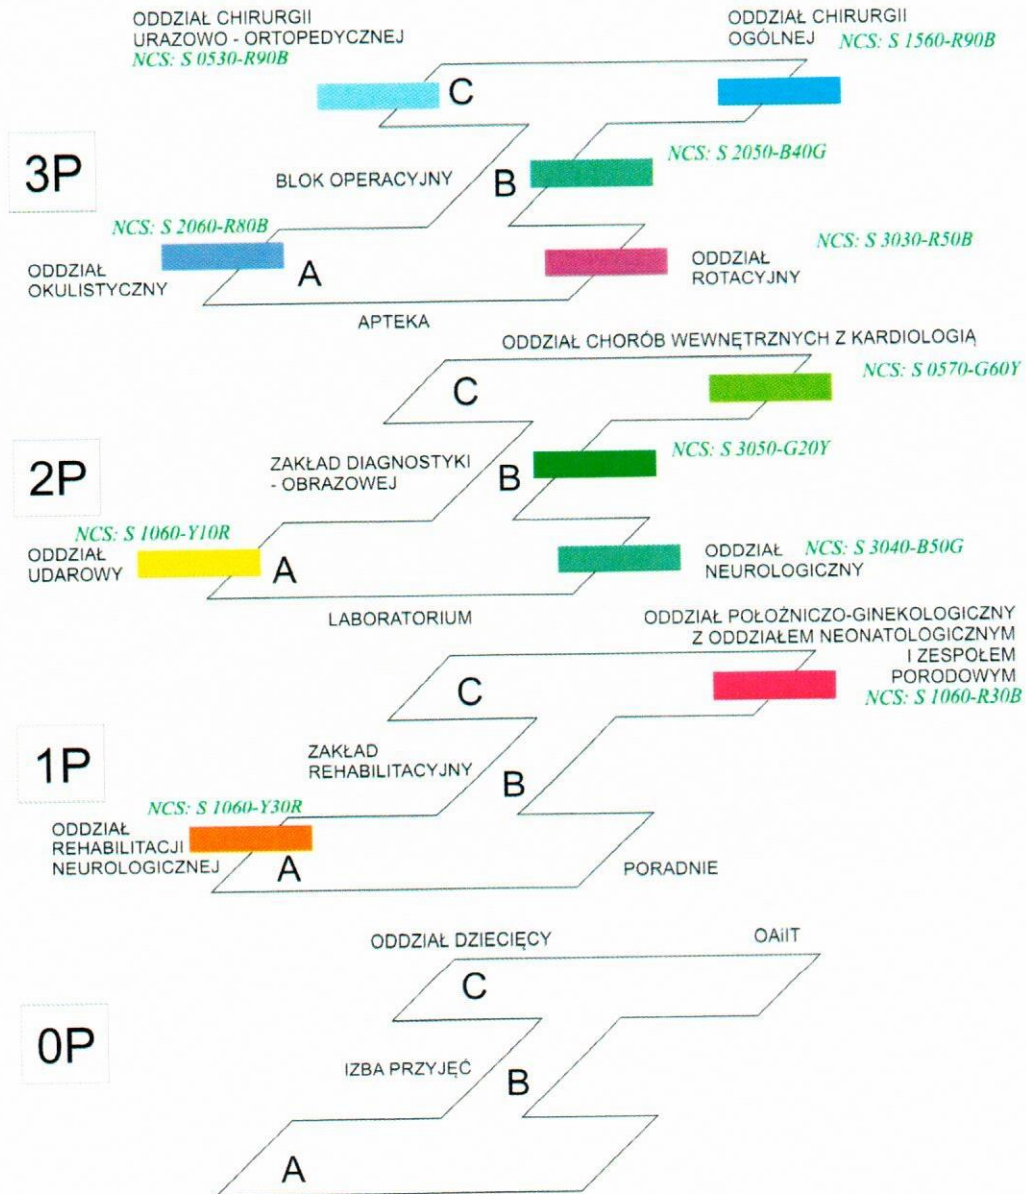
ODDZIAŁ CHIRURGII URAZOWO - ORTOPEDYCZNEJ
NCS: S 0530-R90B

C

ODDZIAŁ CHIRURGII OGÓLNEJ
NCS: S 1560-R90B

3P

BLOK OPERACYJNY

B

NCS: S 2050-B40G

NCS: S 2060-R80B
ODDZIAŁ OKULISTYCZNY

A

ODDZIAŁ ROTACYJNY
NCS: S 3030-R50B

APTEKA

ODDZIAŁ CHORÓB WEWNĘTRZNYCH Z KARDIOLOGIĄ
NCS: S 0570-G60Y

C

2P

ZAKŁAD DIAGNOSTYKI - OBRAZOWEJ

B

NCS: S 3050-G20Y

NCS: S 1060-Y10R
ODDZIAŁ UDAROWY

A

ODDZIAŁ NEUROLOGICZNY
NCS: S 3040-B50G

LABORATORIUM

ODDZIAŁ POŁOŻNICZO-GINEKOLOGICZNY Z ODDZIAŁEM NEONATOLOGICZNYM I ZESPOŁEM PORODOWYM
NCS: S 1060-R30B

C

1P

ZAKŁAD REHABILITACYJNY

B

NCS: S 1060-Y30R
ODDZIAŁ REHABILITACJI NEUROLOGICZNEJ

A

PORADNIE

ODDZIAŁ DZIECIĘCY

OAiIT

C

0P

IZBA PRZYJĘĆ

B

A